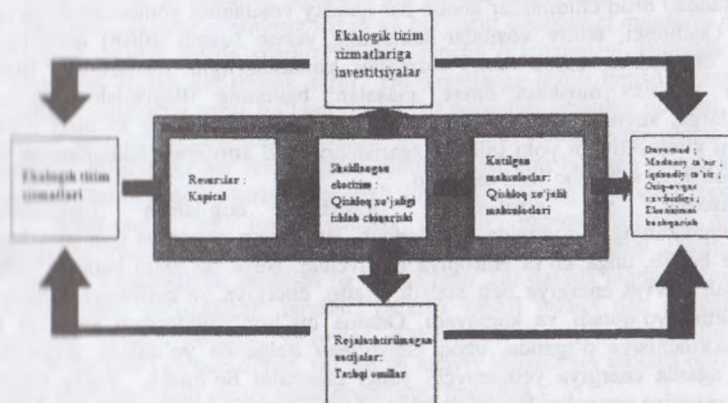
Ekalogik tizim tizmatlariga investitsiyalar

Ekalogik tizim tizmatlari

Resurslar : Kapital

Shakllangan ekotizim : Qishloq xo'jaligi ishlab chiqarishi

Kutilgan mahsulotlar: Qishloq xo'jalik mahsulotlari

Daromad ; Madaniy ta'sir ; Iqtisodiy ta'sir ; Oziq-ovqat xavfsizligi ; Ekotizimni boshqarish

Rejalashtirilmagan natijalar: Tashqi omillar